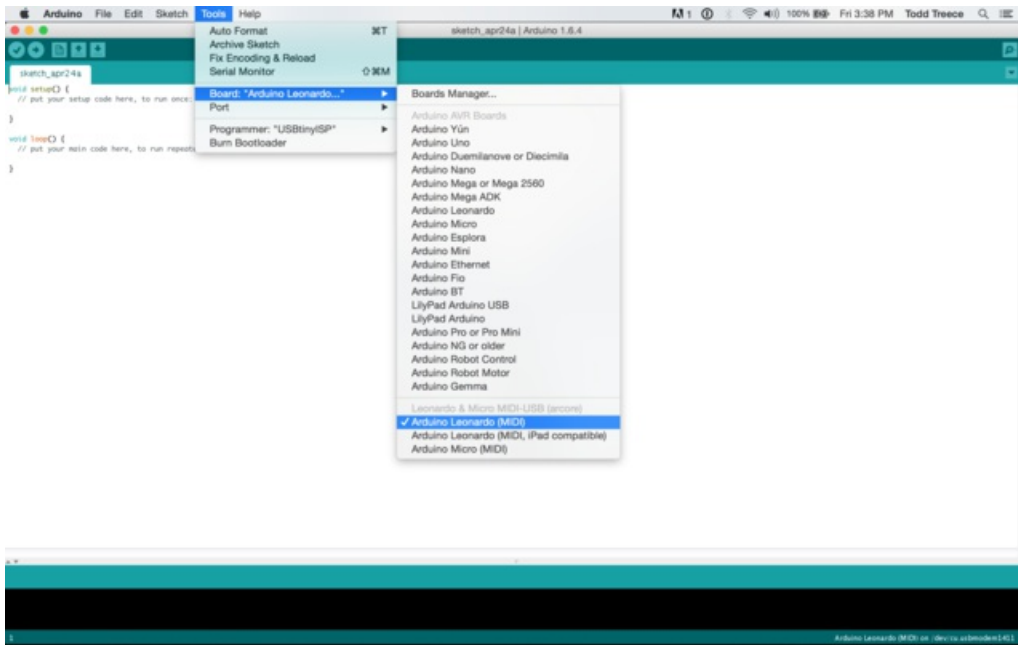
Arduino File Edit Sketch Tools Help

100% Fri 3:38 PM Todd Treece

sketch_apr24a | Arduino 1.6.4

sketch_apr24a

void setup() {
// put your setup code here, to run once:

}

void loop() {
// put your main code here, to run repeat

}

Auto Format ⌘T
Archive Sketch
Fix Encoding & Reload
Serial Monitor ⇧⌘M

Board: "Arduino Leonardo..."
Port

Programmer: "USBtinyISP"
Burn Bootloader

Boards Manager...

Arduino AVR Boards
Arduino Yún
Arduino Uno
Arduino Duemilanove or Diecimila
Arduino Nano
Arduino Mega or Mega 2560
Arduino Mega ADK
Arduino Leonardo
Arduino Micro
Arduino Esplora
Arduino Mini
Arduino Ethernet
Arduino Fio
Arduino BT
LilyPad Arduino USB
LilyPad Arduino
Arduino Pro or Pro Mini
Arduino NG or older
Arduino Robot Control
Arduino Robot Motor
Arduino Gemma

Leonardo & Micro MIDI-USB (arcore)
✓ Arduino Leonardo (MIDI)
Arduino Leonardo (MIDI, iPad compatible)
Arduino Micro (MIDI)

1

Arduino Leonardo (MIDI) on /dev/cu.usbmodem1411